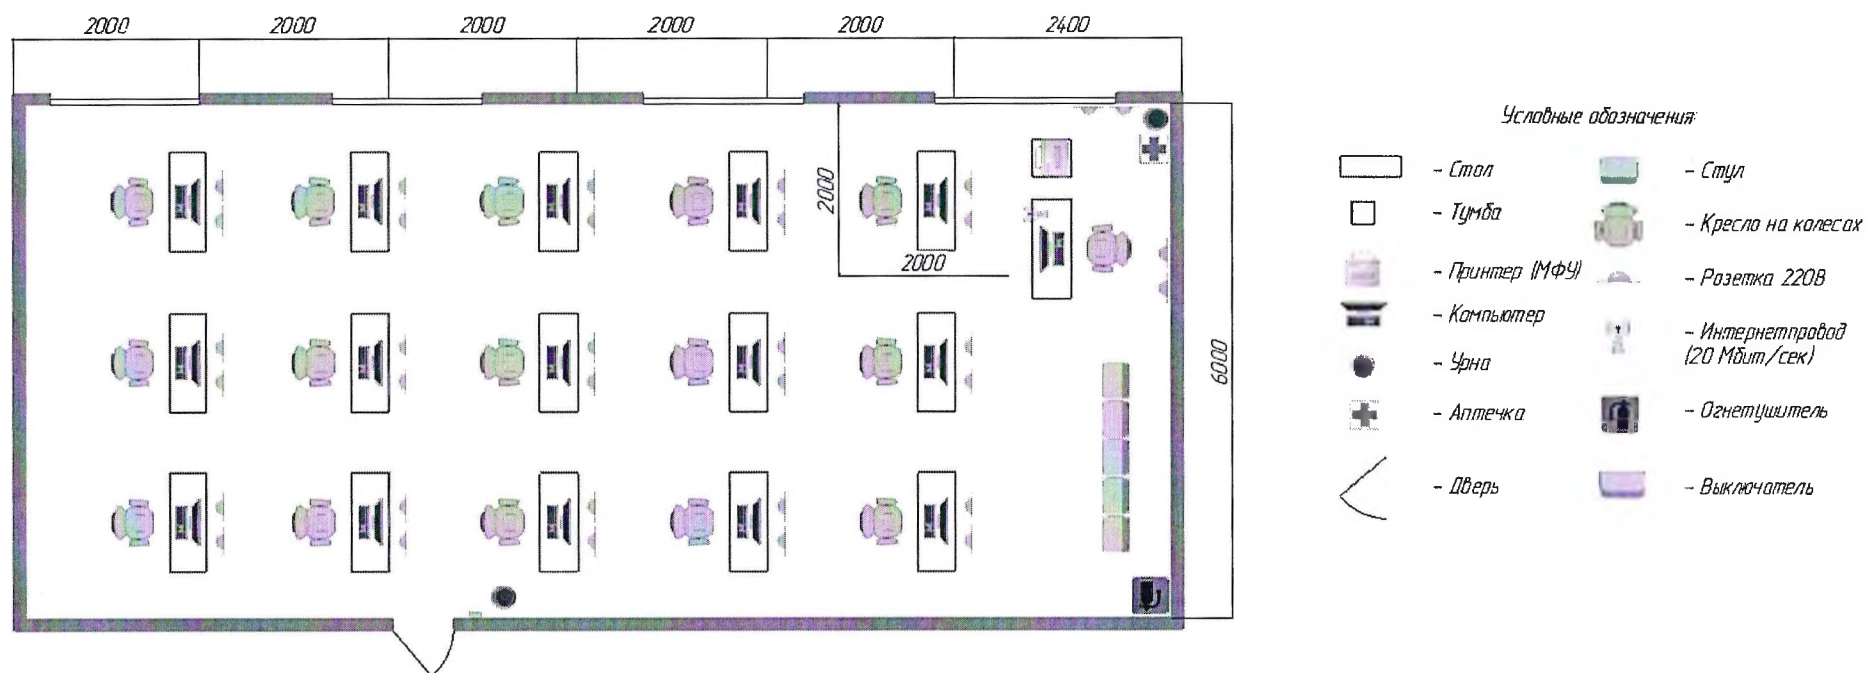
2000 2000 2000 2000 2000 2400

2000

2000

6000

Условные обозначения:

- Стол
- Тумба
- Принтер (МФУ)
- Компьютер
- Урна
- Аптечка
- Дверь
- Стул
- Кресло на колесах
- Розетка 220В
- Интернетпровод (20 Мбит/сек)
- Огнетушитель
- Выключатель